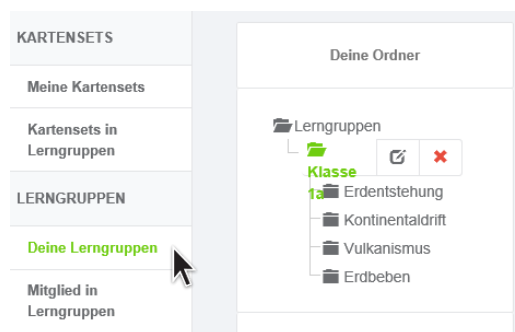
KARTENSETS

Meine Kartensets

Kartensets in Lerngruppen

LERNGRUPPEN

Deine Lerngruppen

Mitglied in Lerngruppen

Deine Ordner

Lerngruppen

Klasse 1a

Erdentstehung

Kontinentaldrift

Vulkanismus

Erdbeben